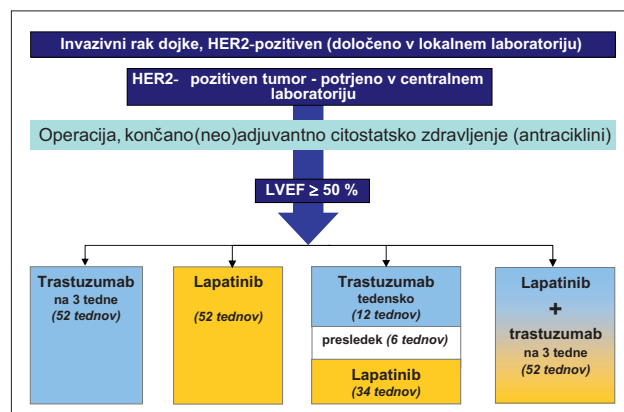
Invazivni rak dojke, HER2-pozitiven (določeno v lokalnem laboratoriju)

HER2- pozitiven tumor - potrjeno v centralnem laboratoriju

Operacija, končano(neo)adjuvantno citostatsko zdravljenje (antraciklini)

LVEF $\geq$ 50 %

Trastuzumab na 3 tedne *(52 tednov)*

Lapatinib *(52 tednov)*

Trastuzumab tedensko *(12 tednov)*

presledek *(6 tednov)*

Lapatinib *(34 tednov)*

Lapatinib + trastuzumab na 3 tedne *(52 tednov)*